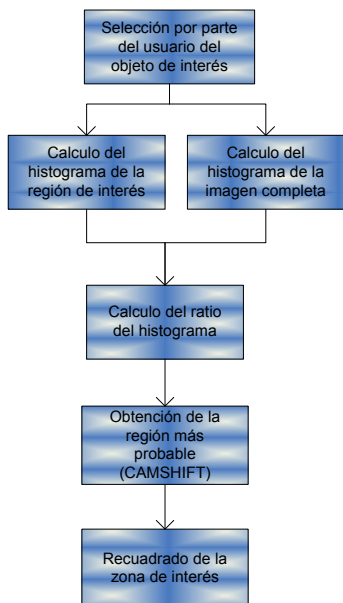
Selección por parte del usuario del objeto de interés

Calculo del histograma de la región de interés

Calculo del histograma de la imagen completa

Calculo del ratio del histograma

Obtención de la región más probable (CAMSHIFT)

Recuadrado de la zona de interés